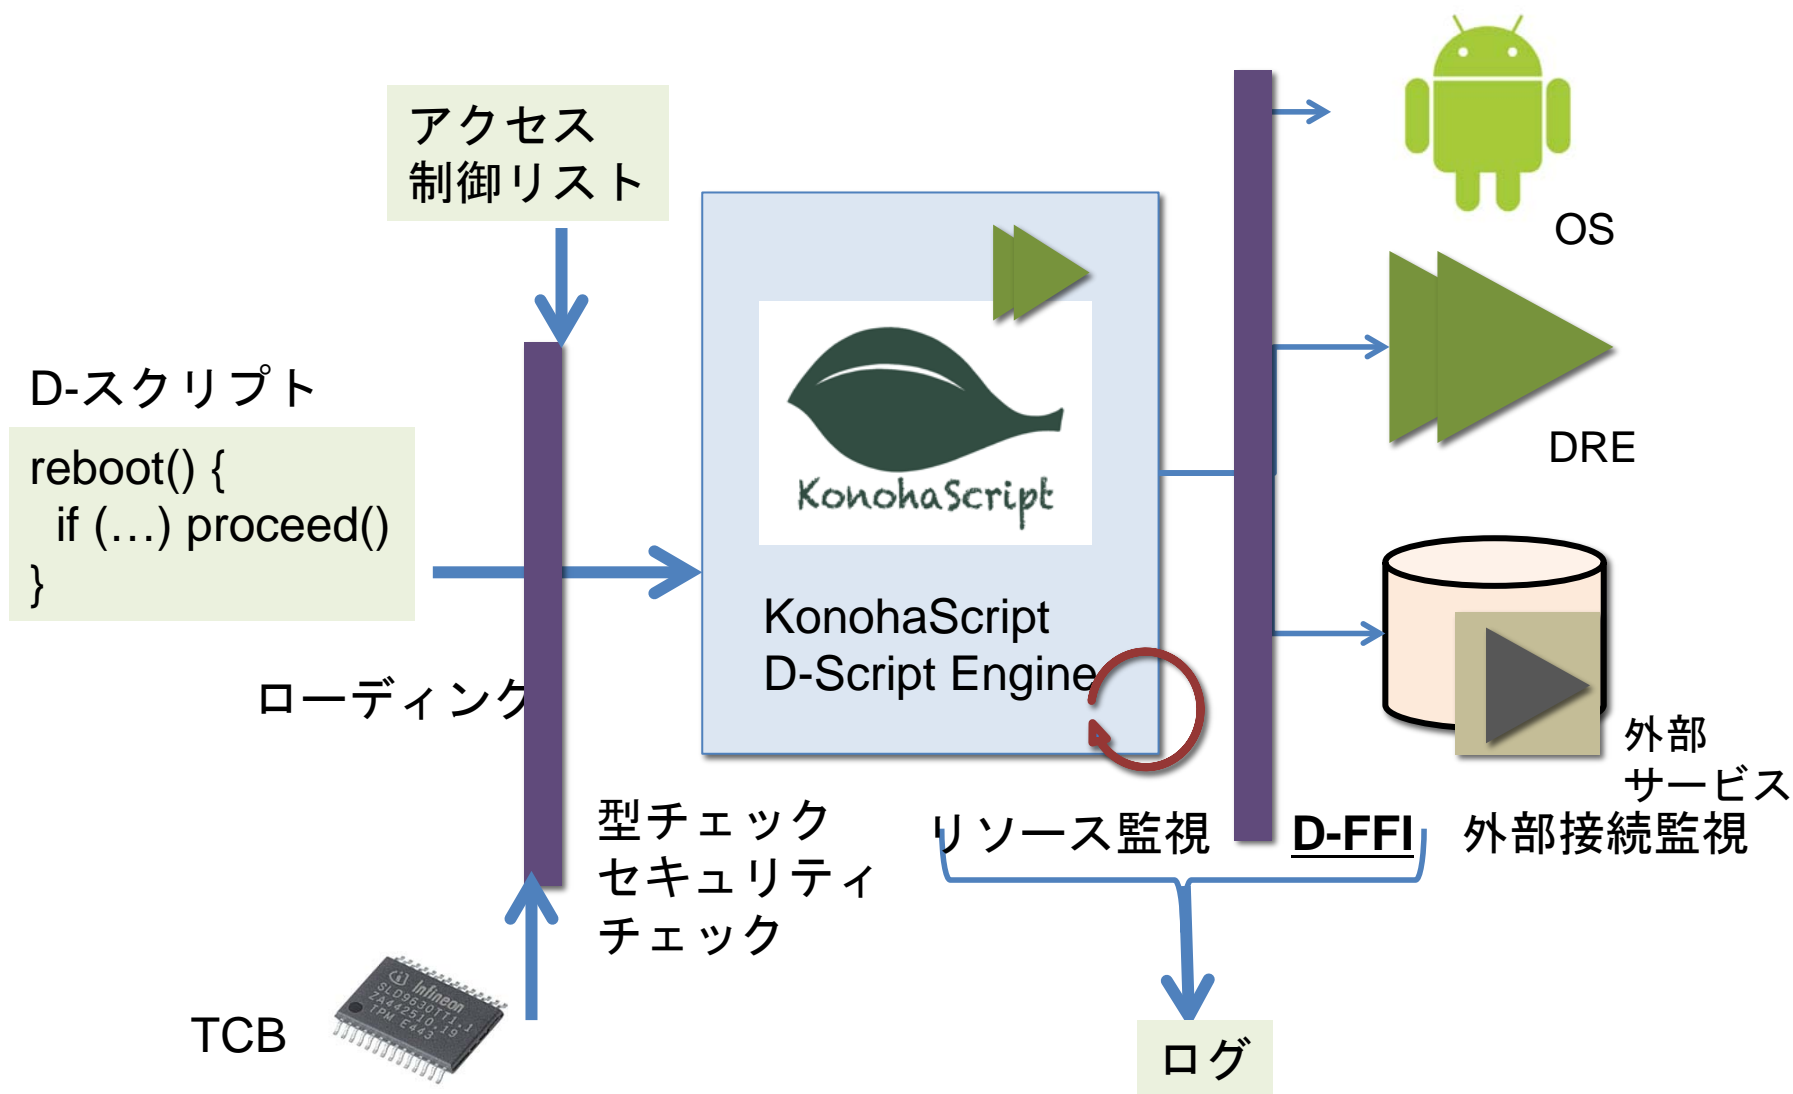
アクセス
制御リスト

D-スクリプト

reboot() {
 if (…) proceed()
}

ローディング

KonohaScript

KonohaScript
D-Script Engine

OS

DRE

外部
サービス

型チェック
セキュリティ
チェック

リソース監視

D-FFI

外部接続監視

TCB

Infineon
SLD9630TT1.1
ZA442510.19
TPM E443

ログ